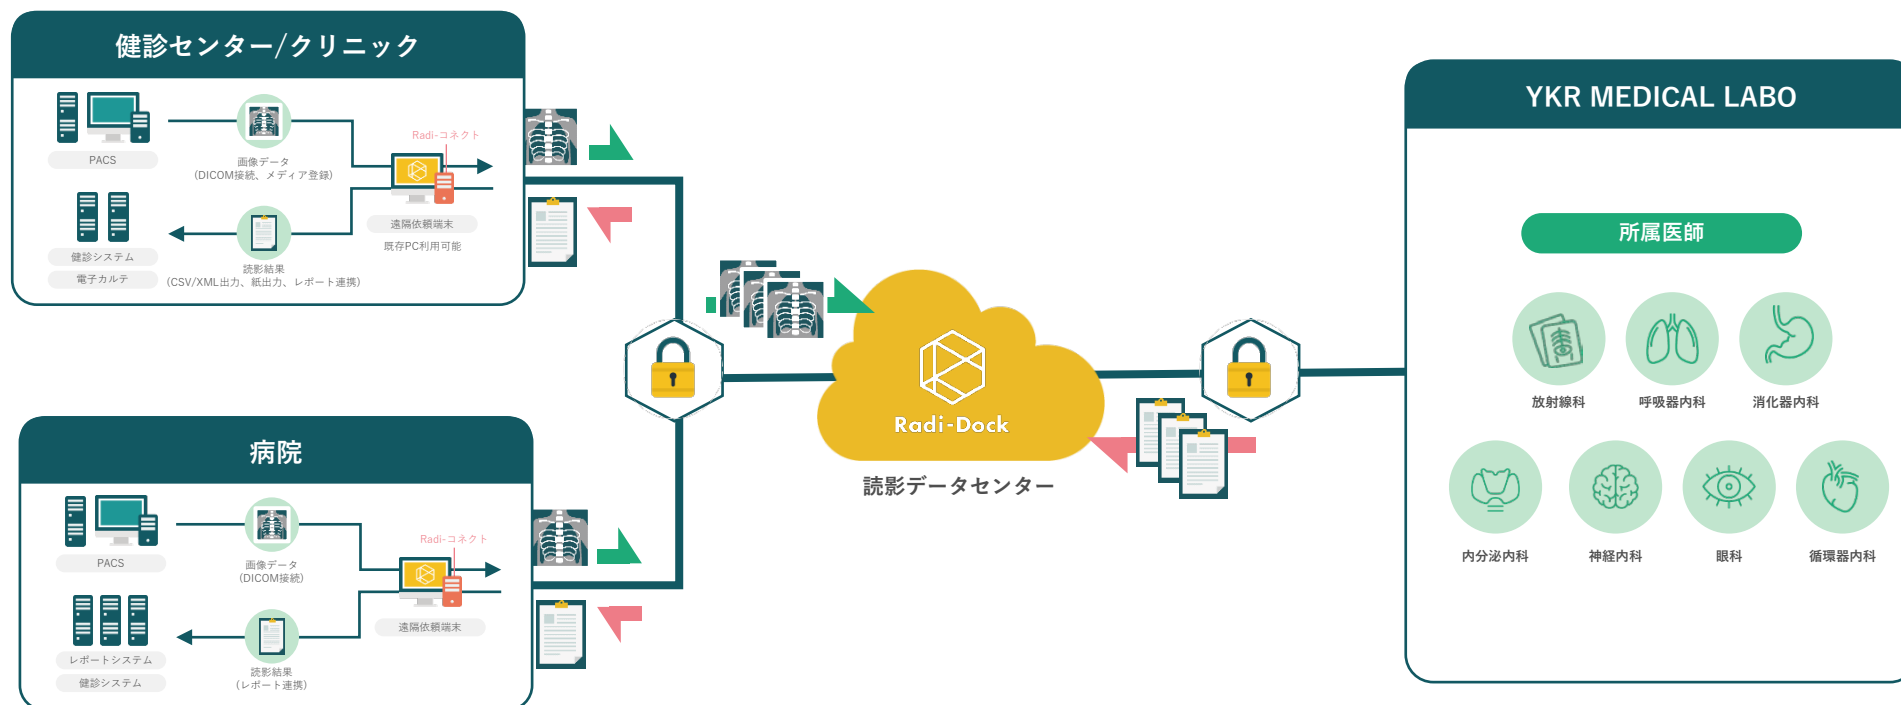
健診センター/クリニック

PACS

画像データ
(DICOM接続、メディア登録)

Radi-コネクト

遠隔依頼端末

既存PC利用可能

健診システム

電子カルテ

読影結果
(CSV/XML出力、紙出力、レポート連携)

病院

PACS

画像データ
(DICOM接続)

Radi-コネクト

遠隔依頼端末

レポートシステム

健診システム

読影結果
(レポート連携)

Radi-Dock

読影データセンター

YKR MEDICAL LABO

所属医師

放射線科

呼吸器内科

消化器内科

内分泌内科

神経内科

眼科

循環器内科